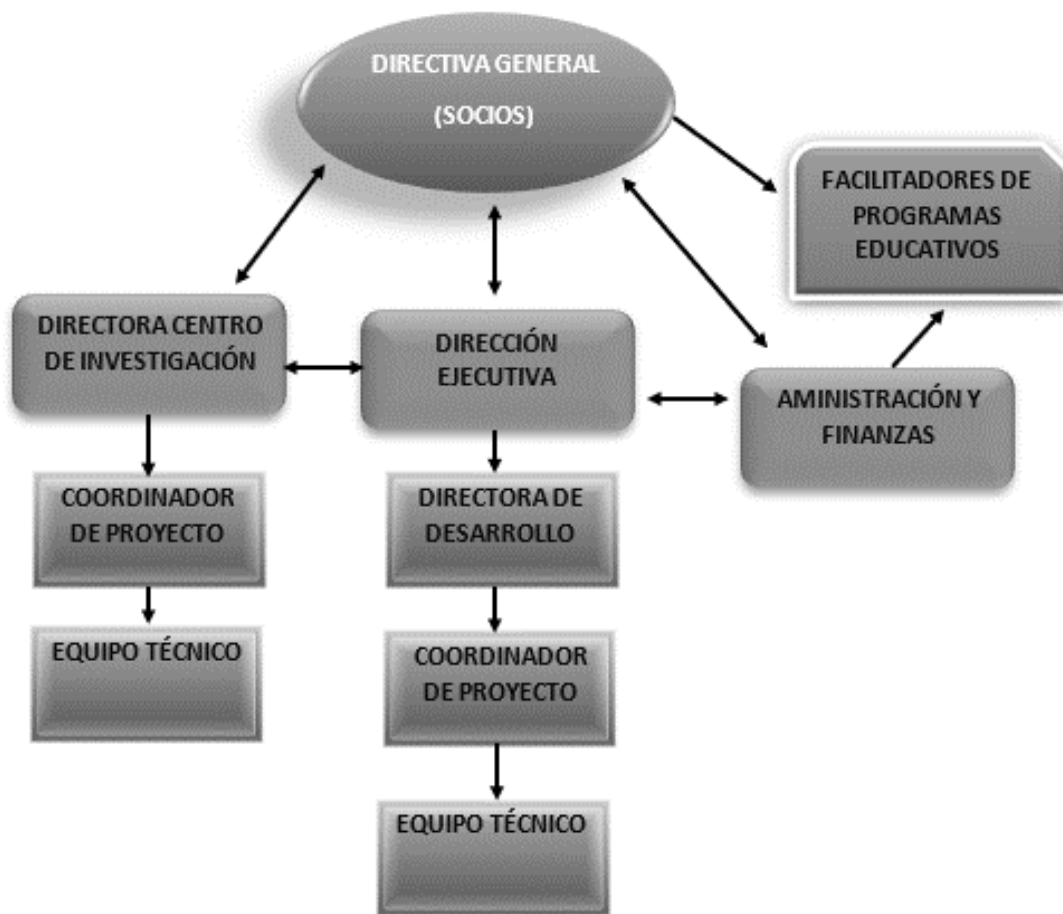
DIRECTIVA GENERAL
(SOCIOS)

FACILITADORES DE PROGRAMAS EDUCATIVOS

DIRECTORA CENTRO DE INVESTIGACIÓN

DIRECCIÓN EJECUTIVA

AMINISTRACIÓN Y FINANZAS

COORDINADOR DE PROYECTO

EQUIPO TÉCNICO

DIRECTORA DE DESARROLLO

COORDINADOR DE PROYECTO

EQUIPO TÉCNICO